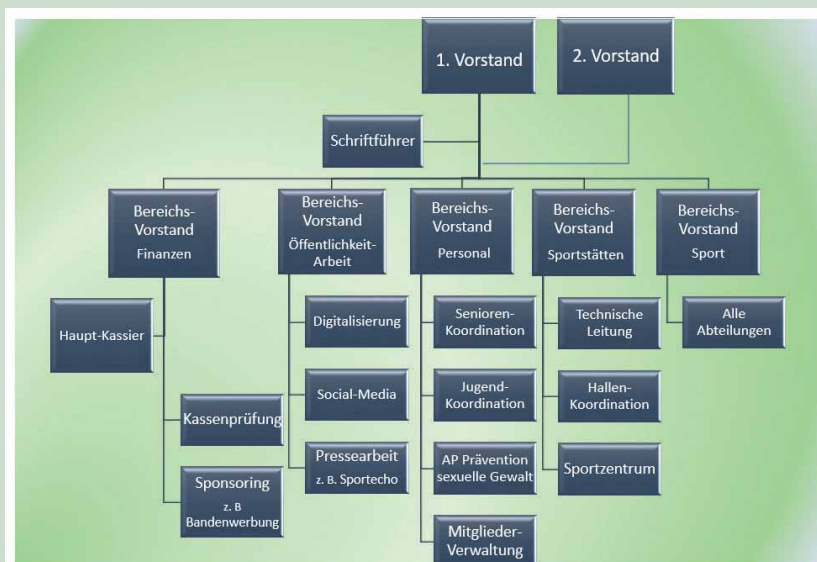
1. Vorstand

2. Vorstand

Schriftführer

Bereichs-Vorstand Finanzen

Bereichs-Vorstand Öffentlichkeit-Arbeit

Bereichs-Vorstand Personal

Bereichs-Vorstand Sportstätten

Bereichs-Vorstand Sport

Haupt-Kassier

Kassenprüfung

Sponsoring z. B Bandenwerbung

Digitalisierung

Social-Media

Pressearbeit z. B. Sportecho

Senioren-Koordination

Jugend-Koordination

AP Prävention sexuelle Gewalt

Mitglieder-Verwaltung

Technische Leitung

Hallen-Koordination

Sportzentrum

Alle Abteilungen